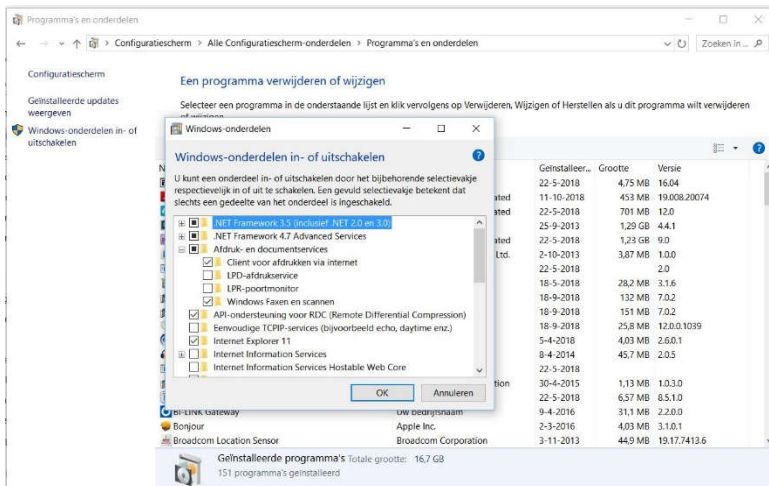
Programma's en onderdelen

Configuratiescherm > Alle Configuratiescherm-onderdelen > Programma's en onderdelen

Zoeken in ...

Configuratiescherm

Geïnstalleerde updates weergeven

Windows-onderdelen in- of uitschakelen

Een programma verwijderen of wijzigen

Selecteer een programma in de onderstaande lijst en klik vervolgens op Verwijderen, Wijzigen of Herstellen als u dit programma wilt verwijderen of wijzigen.

Windows-onderdelen

Windows-onderdelen in- of uitschakelen

U kunt een onderdeel in- of uitschakelen door het bijbehorende selectievakje respectievelijk in of uit te schakelen. Een gevuld selectievakje betekent dat slechts een gedeelte van het onderdeel is ingeschakeld.

.NET Framework 3.5 (inclusief .NET 2.0 en 3.0)
.NET Framework 4.7 Advanced Services
Afdruk- en documentservices
Client voor afdrukken via internet
LPD-afdrukservice
LPR-poortmonitor
Windows Faxen en scannen
API-ondersteuning voor RDC (Remote Differential Compression)
Eenvoudige TCPIP-services (bijvoorbeeld echo, daytime enz.)
Internet Explorer 11
Internet Information Services
Internet Information Services Hostable Web Core

OK
Annuleren

| N | | Geïnstalleer... | Grootte | Versie |
|---|---|---|---|---|
| | | 22-5-2018 | 4,75 MB | 16.04 |
| | ated | 11-10-2018 | 453 MB | 19.008.20074 |
| | ated | 22-5-2018 | 701 MB | 12.0 |
| | | 25-9-2013 | 1,29 GB | 4.4.1 |
| | ated | 22-5-2018 | 1,23 GB | 9.0 |
| | Ltd. | 2-10-2013 | 3,87 MB | 1.0.0 |
| | | 22-5-2018 | | 2.0 |
| | | 18-5-2018 | 28,2 MB | 3.1.6 |
| | | 18-9-2018 | 132 MB | 7.0.2 |
| | | 18-9-2018 | 151 MB | 7.0.2 |
| | | 18-9-2018 | 25,8 MB | 12.0.0.1039 |
| | | 5-4-2018 | 4,03 MB | 2.6.0.1 |
| | | 8-4-2014 | 45,7 MB | 2.0.5 |
| | | 22-5-2018 | | |
| | tion | 30-4-2015 | 1,13 MB | 1.0.3.0 |
| | | 22-5-2018 | 6,57 MB | 8.5.1.0 |
| BT-LINK Gateway | UW bedrijfsnaam | 9-4-2016 | 31,1 MB | 2.2.0.0 |
| Bonjour | Apple Inc. | 2-3-2016 | 4,03 MB | 3.1.0.1 |
| Broadcom Location Sensor | Broadcom Corporation | 3-11-2013 | 44,9 MB | 19.17.7413.6 |

Geïnstalleerde programma's Totale grootte: 16,7 GB
151 programma's geïnstalleerd